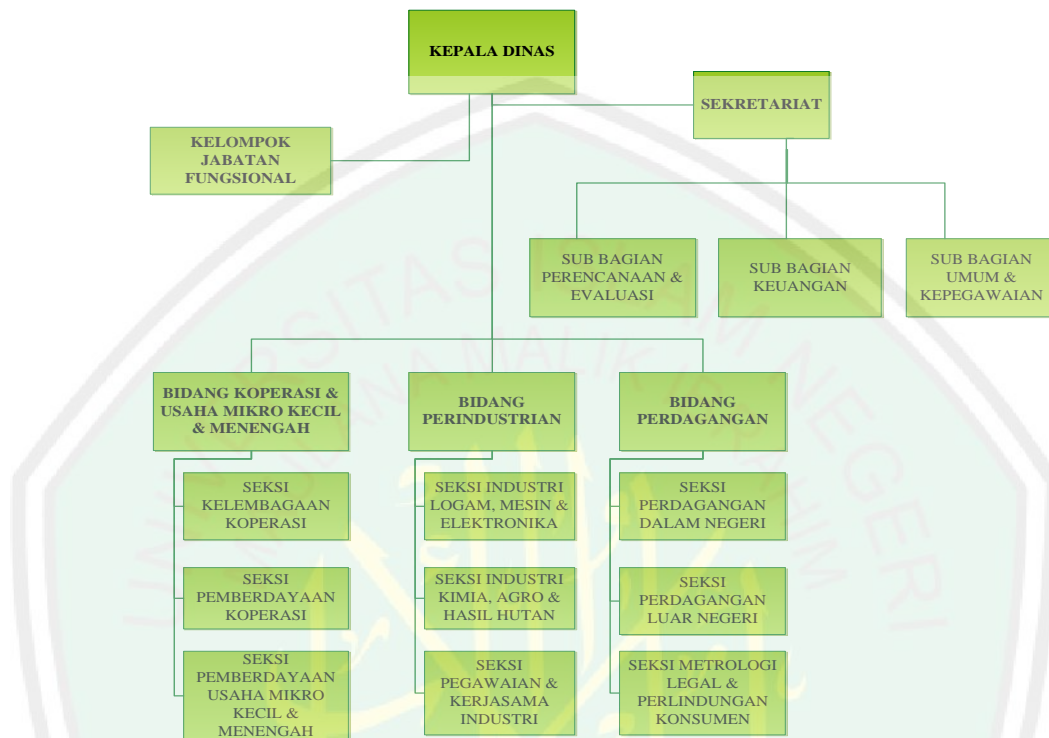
KEPALA DINAS

SEKRETARIAT

KELOMPOK JABATAN FUNGSIONAL

SUB BAGIAN PERENCANAAN & EVALUASI

SUB BAGIAN KEUANGAN

SUB BAGIAN UMUM & KEPEGAWAIAN

BIDANG KOPERASI & USAHA MIKRO KECIL & MENENGAH

BIDANG PERINDUSTRIAN

BIDANG PERDAGANGAN

SEKSI KELEMBAGAAN KOPERASI

SEKSI PEMBERDAYAAN KOPERASI

SEKSI PEMBERDAYAAN USAHA MIKRO KECIL & MENENGAH

SEKSI INDUSTRI LOGAM, MESIN & ELEKTRONIKA

SEKSI INDUSTRI KIMIA, AGRO & HASIL HUTAN

SEKSI PEGAWAIAN & KERJASAMA INDUSTRI

SEKSI PERDAGANGAN DALAM NEGERI

SEKSI PERDAGANGAN LUAR NEGERI

SEKSI METROLOGI LEGAL & PERLINDUNGAN KONSUMEN